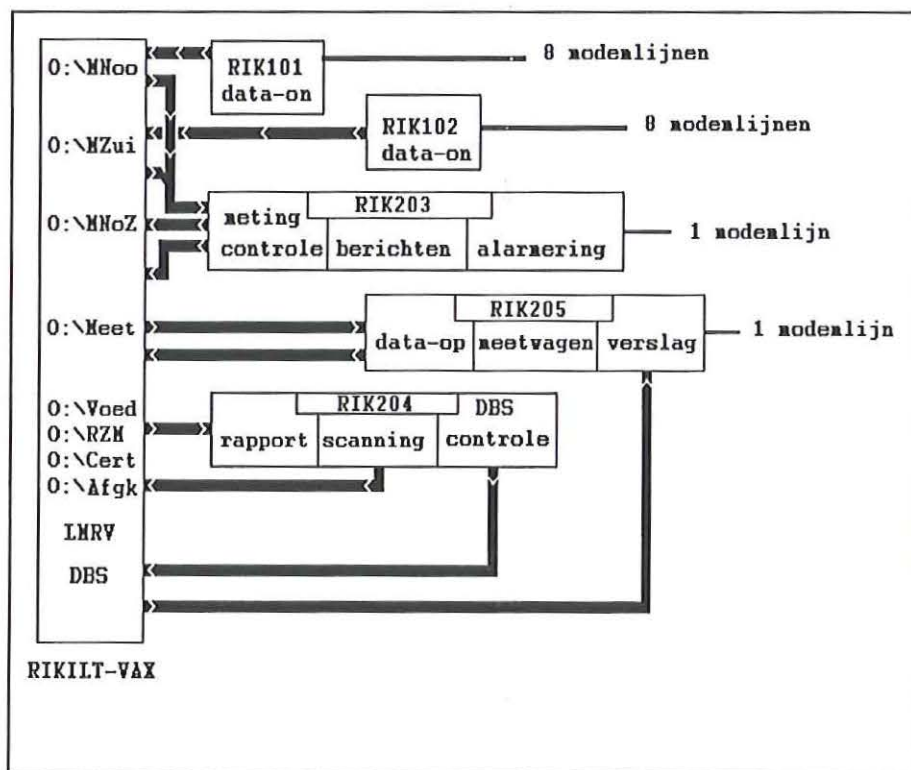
0:\MNoo
0:\MZui
0:\MNoZ
0:\Meet
0:\Voed
0:\RZM
0:\Cert
0:\Afgk
LMRV
DBS
RIKILT-VAX

RIK101
data-on
8 modemlijnen

RIK102
data-on
8 modemlijnen

RIK203
meting
controle
berichten
alarmering
1 modemlijn

RIK205
data-op
meetwagen
verslag
1 modemlijn

RIK204
DBS
rapport
scanning
controle